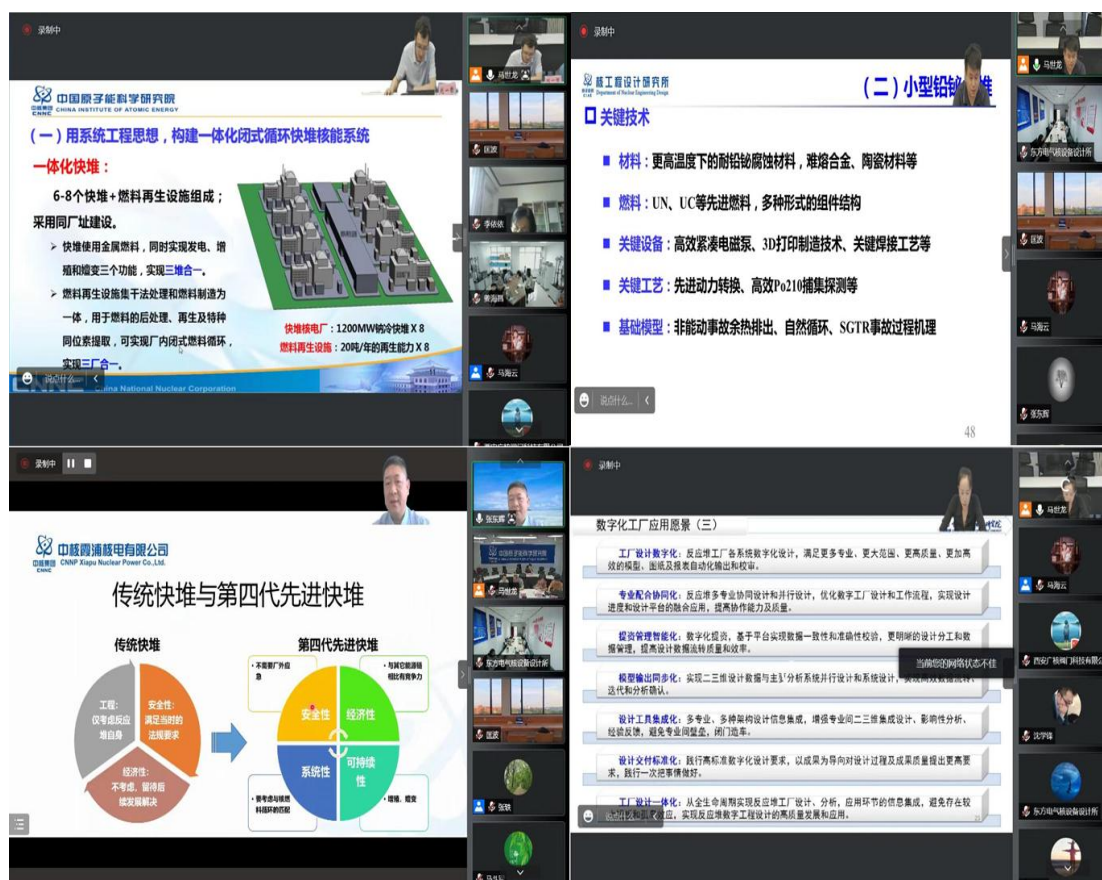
录制中

中国原子能科学研究院
CHINA INSTITUTE OF ATOMIC ENERGY
CNNC

（一）用系统工程思想，构建一体化闭式循环快堆核能系统

一体化快堆：

6-8个快堆+燃料再生设施组成；采用同厂址建设。

➢ 快堆使用金属燃料，同时实现发电、增殖和嬗变三个功能，实现三堆合一。

➢ 燃料再生设施集干法处理和燃料制造为一体，用于燃料的后处理、再生及特种同位素提取，可实现厂内闭式燃料循环，实现三厂合一。

快堆核电厂：1200MW钠冷快堆 X 8
燃料再生设施：20吨/年的再生能力 X 8

China National Nuclear Corporation

说点什么...

马世龙
国波
李依依
衡海燕
马海云

录制中

核工程设计研究所
Department of Nuclear Engineering Design

（二）小型铅铋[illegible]堆

关键技术

材料：更高温度下的耐铅铋腐蚀材料，难熔合金、陶瓷材料等

燃料：UN、UC等先进燃料，多种形式的组件结构

关键设备：高效紧凑电磁泵、3D打印制造技术、关键焊接工艺等

关键工艺：先进动力转换、高效Po210捕集探测等

基础模型：非能动事故余热排出、自然循环、SGTR事故过程机理

说点什么...

48

马世龙
东方电气核设备设计所
国波
马海云
张东辉

录制中

中核霞浦核电有限公司
CNNP Xiapu Nuclear Power Co.,Ltd.
CNNC

传统快堆与第四代先进快堆

传统快堆

工程：仅考虑反应堆自身

安全性：满足当时的法规要求

经济性：不考虑，留待后续发展解决

第四代先进快堆

不需要厂外应急

与其它能源相比有竞争力

安全性

经济性

系统性

可持续性

要考虑与燃料循环的匹配

增殖、嬗变

张东辉
马世龙
东方电气核设备设计所
国波
张联
马海云

录制中

数字化工厂应用愿景（三）

工厂设计数字化：反应堆工厂各系统数字化设计，满足更多专业、更大范围、更高质量，更加高效的模型、图纸及报表自动化输出和校审。

专业配合协同化：反应堆多专业协同设计和并行设计，优化数字工厂设计和工作流程，实现设计进度和设计平台的融合应用，提高协作能力及质量。

提资管理智能化：数字化提资，基于平台实现数据一致性和准确性校验，更明晰的设计分工和数据管理，提高设计数据流转质量和效率。

模型输出同步化：实现二三维设计数据与主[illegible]分析系统并行设计和系统设计，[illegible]迭代和分析确认。

当前您的网络状态不佳

设计工具集成化：多专业、多种架构设计信息集成，增强专业间二三维集成设计、影响性分析、经验反馈，避免专业间壁垒，闭门造车。

设计交付标准化：践行高标准数字化设计要求，以成果为导向对设计过程及成果质量提出更高要求，践行一次把事情做好。

工厂设计一体化：从全生命周期实现反应堆工厂设计、分析，应用环节的信息集成，避免存在较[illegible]应，实现反应堆数字工程设计的高质量发展和应用。

马世龙
马海云
西安广核阀门科技有限公司
沈宇锋
东方电气核设备设计所